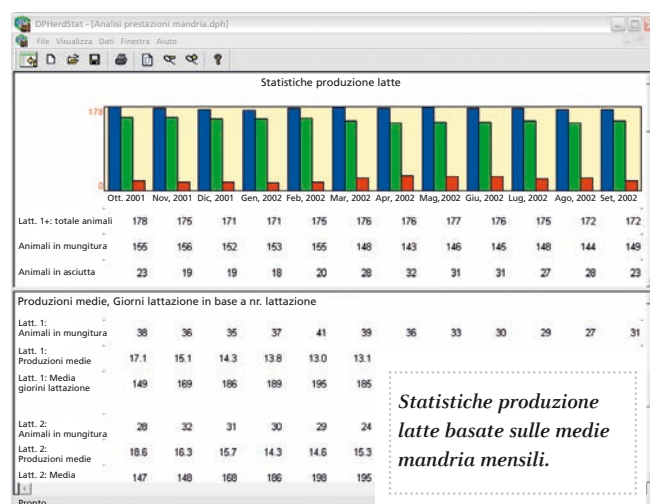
DPHerdStat - [Analisi prestazioni mandria.dph]

File Visualizza Dati Finestra Aiuto

Statistiche produzione latte

178

0

Ott. 2001 Nov, 2001 Dic, 2001 Gen, 2002 Feb, 2002 Mar, 2002 Apr, 2002 Mag, 2002 Giu, 2002 Lug, 2002 Ago, 2002 Set, 2002

| | | | | | | | | | | | | |
|---|---|---|---|---|---|---|---|---|---|---|---|---|
| Latt. 1+: totale animali | 178 | 175 | 171 | 171 | 175 | 176 | 176 | 177 | 176 | 175 | 172 | 172 |
| Animali in mungitura | 155 | 156 | 152 | 153 | 155 | 148 | 143 | 146 | 145 | 148 | 144 | 149 |
| Animali in asciutta | 23 | 19 | 19 | 18 | 20 | 28 | 32 | 31 | 31 | 27 | 28 | 23 |

Produzioni medie, Giorni lattazione in base a nr. lattazione

| | | | | | | | | | | | | |
|---|---|---|---|---|---|---|---|---|---|---|---|---|
| Latt. 1: Animali in mungitura | 38 | 36 | 35 | 37 | 41 | 39 | 36 | 33 | 30 | 29 | 27 | 31 |
| Latt. 1: Produzioni medie | 17.1 | 15.1 | 14.3 | 13.8 | 13.0 | 13.1 | | | | | | |
| Latt. 1: Media giorini lattazione | 149 | 169 | 186 | 189 | 195 | 185 | | | | | | |
| Latt. 2: Animali in mungitura | 28 | 32 | 31 | 30 | 29 | 24 | | | | | | |
| Latt. 2: Produzioni medie | 18.6 | 16.3 | 15.7 | 14.3 | 14.6 | 15.3 | | | | | | |
| Latt. 2: Media | 147 | 148 | 168 | 186 | 198 | 195 | | | | | | |

Statistiche produzione latte basate sulle medie mandria mensili.

Pronto